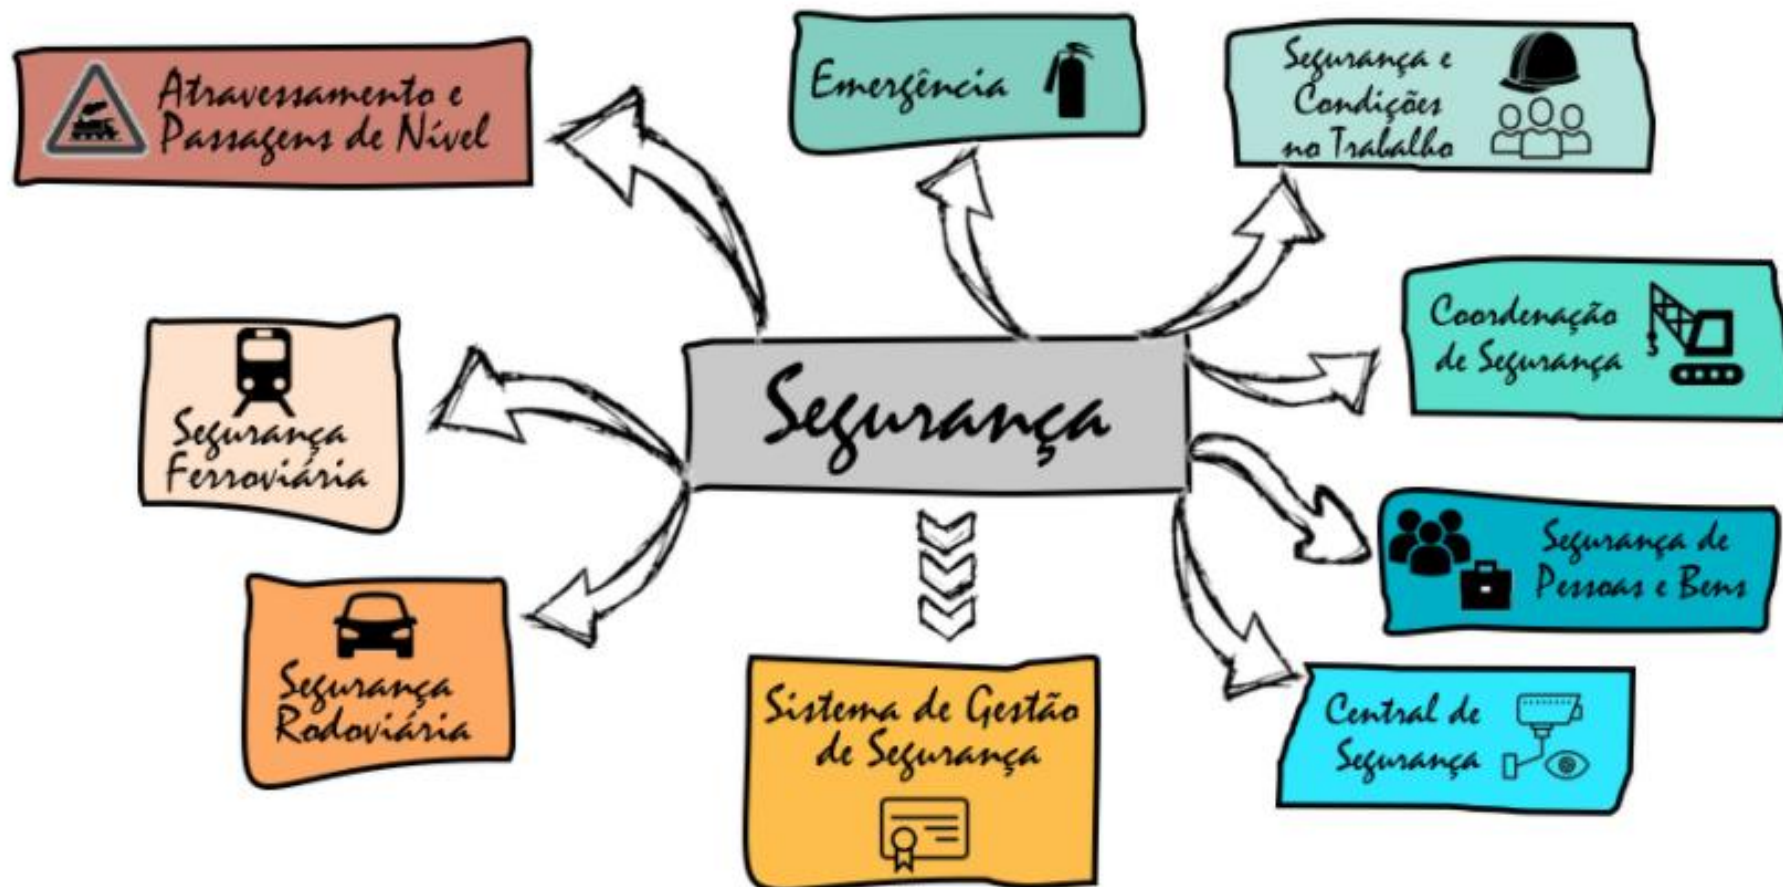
Atravessamento e Passagens de Nível

Emergência

Segurança e Condições no Trabalho

Coordenação de Segurança

Segurança Ferroviária

Segurança

Segurança de Pessoas e Bens

Segurança Rodoviária

Sistema de Gestão de Segurança

Central de Segurança